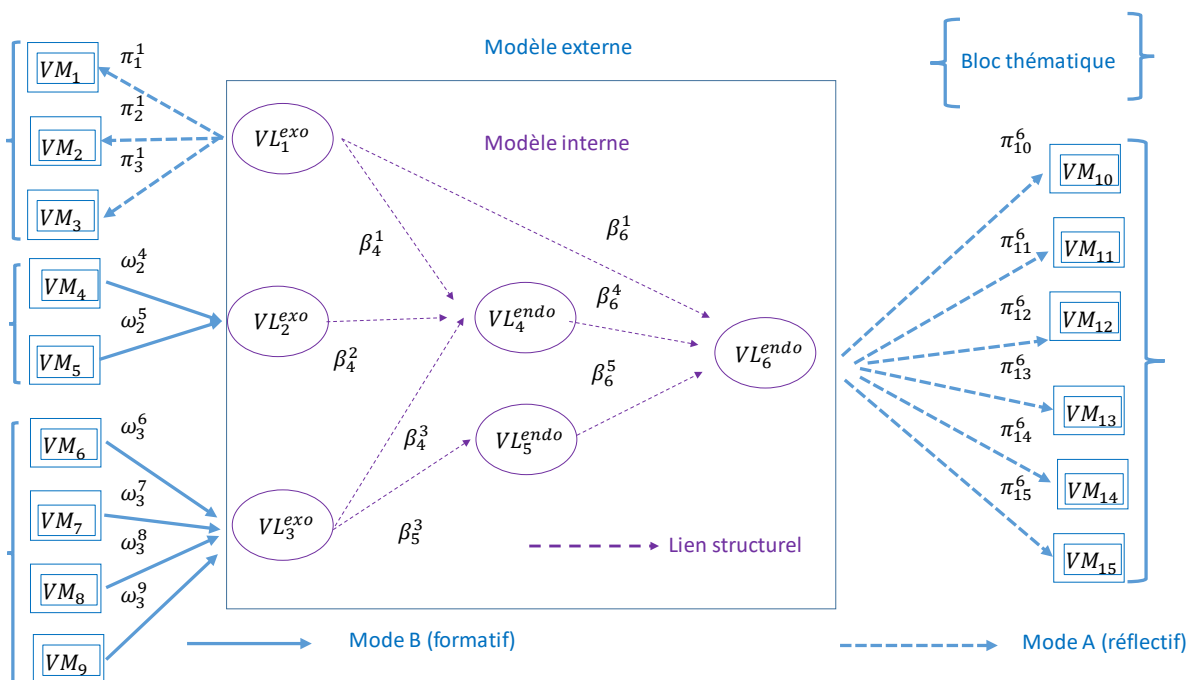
Modèle externe

Bloc thématique

Modèle interne

$VM_1$ $\pi_1^1$
$VM_2$ $\pi_2^1$
$VM_3$ $\pi_3^1$

$VL_1^{exo}$

$\beta_4^1$

$\beta_6^1$

$\pi_{10}^6$ $VM_{10}$
$\pi_{11}^6$ $VM_{11}$
$\pi_{12}^6$ $VM_{12}$
$\pi_{13}^6$ $VM_{13}$
$\pi_{14}^6$ $VM_{14}$
$\pi_{15}^6$ $VM_{15}$

$VM_4$ $\omega_2^4$
$VM_5$ $\omega_2^5$

$VL_2^{exo}$

$\beta_4^2$

$VL_4^{endo}$

$\beta_6^4$

$VL_6^{endo}$

$\beta_6^5$

$VM_6$ $\omega_3^6$
$VM_7$ $\omega_3^7$
$VM_8$ $\omega_3^8$
$VM_9$ $\omega_3^9$

$\beta_4^3$

$VL_5^{endo}$

$VL_3^{exo}$

$\beta_5^3$

Lien structurel

Mode B (formatif)

Mode A (réflectif)